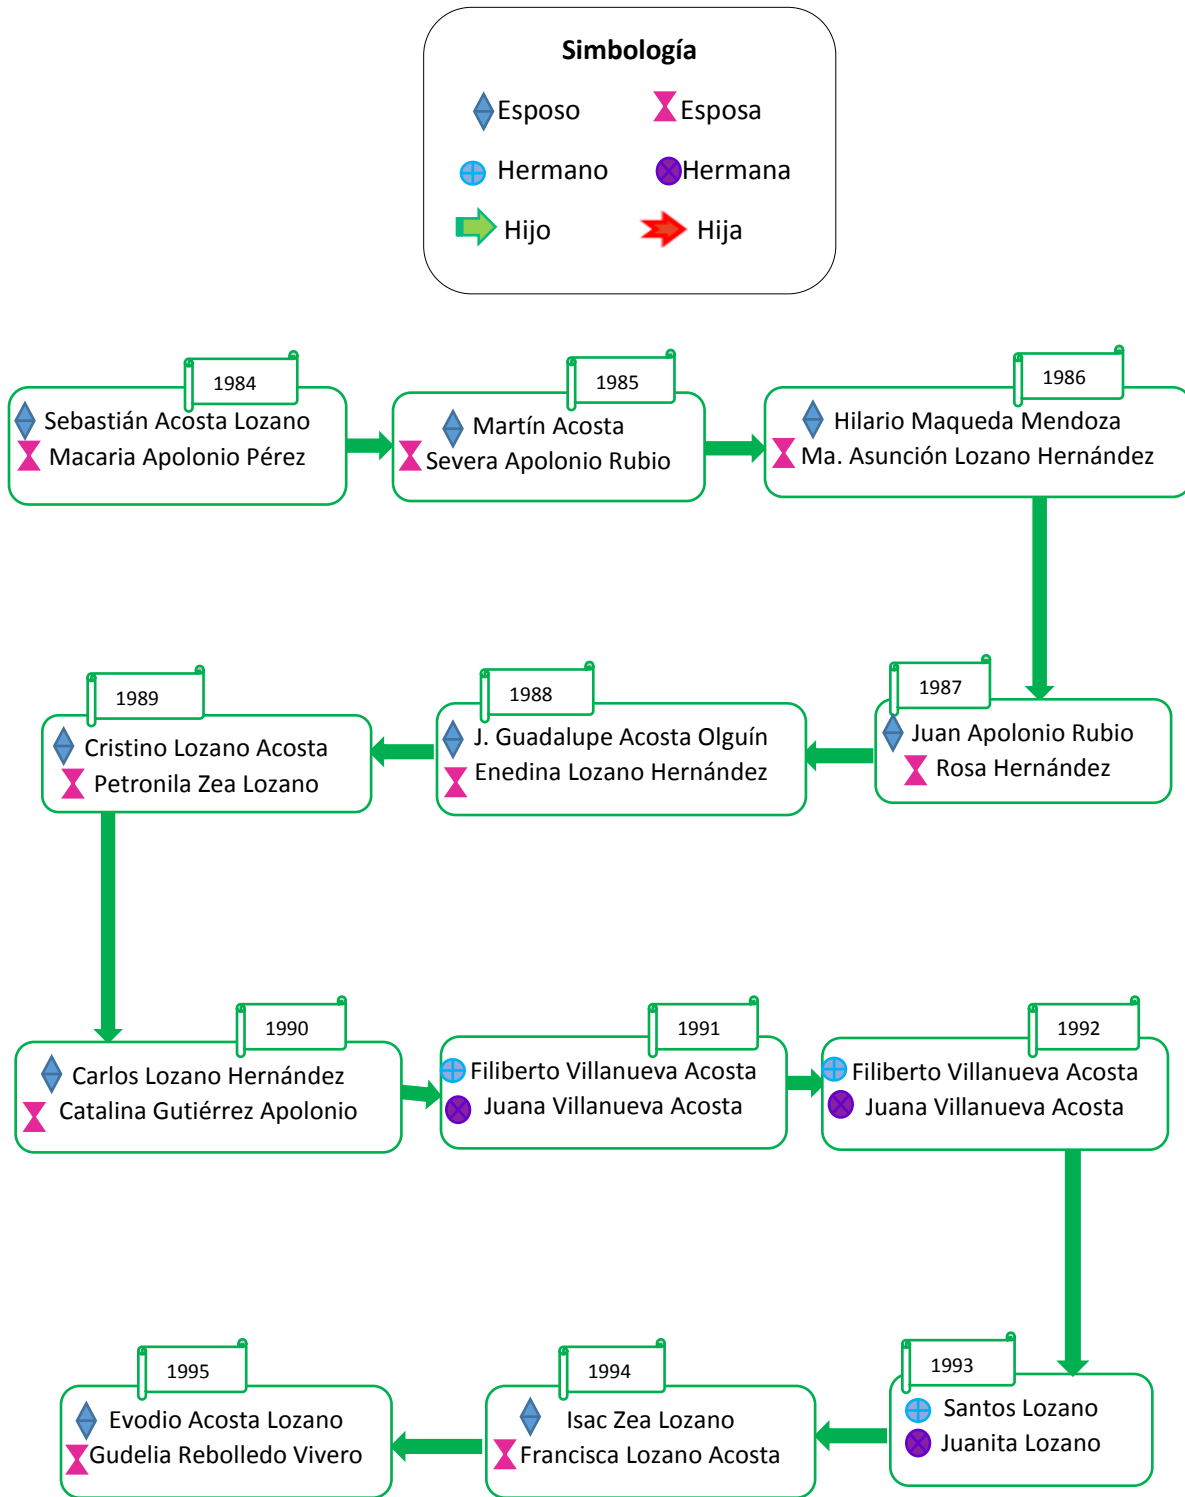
Simbología

Esposo
Esposa
Hermano
Hermana
Hijo
Hija

1984
Sebastián Acosta Lozano
Macaria Apolonio Pérez

1985
Martín Acosta
Severa Apolonio Rubio

1986
Hilario Maqueda Mendoza
Ma. Asunción Lozano Hernández

1987
Juan Apolonio Rubio
Rosa Hernández

1988
J. Guadalupe Acosta Olguín
Enedina Lozano Hernández

1989
Cristino Lozano Acosta
Petronila Zea Lozano

1990
Carlos Lozano Hernández
Catalina Gutiérrez Apolonio

1991
Filiberto Villanueva Acosta
Juana Villanueva Acosta

1992
Filiberto Villanueva Acosta
Juana Villanueva Acosta

1993
Santos Lozano
Juanita Lozano

1994
Isac Zea Lozano
Francisca Lozano Acosta

1995
Evodio Acosta Lozano
Gudelia Rebolledo Vivero